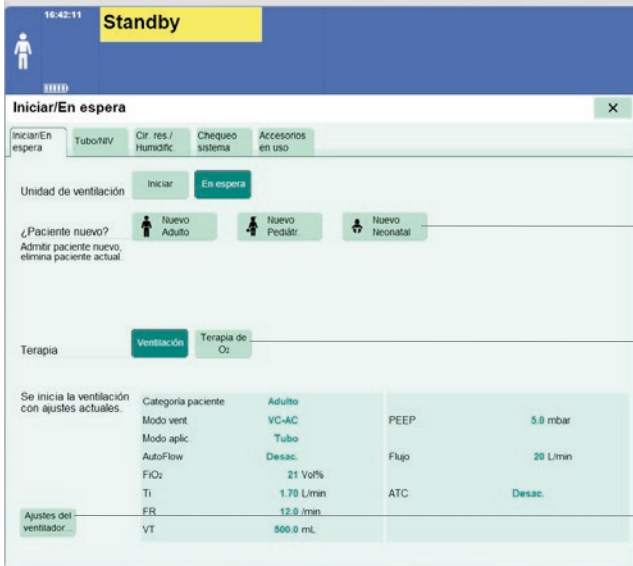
16:42:11

Standby

Iniciar/En espera

×

Iniciar/En espera | Tubo/NIV | Cir. res./ Humidific | Chequeo sistema | Accesorios en uso

Unidad de ventilación

Iniciar

En espera

¿Paciente nuevo?
Admitir paciente nuevo, elimina paciente actual.

Nuevo Adulto

Nuevo Pediátr.

Nuevo Neonatal

Terapia

Ventilación

Terapia de $O_2$

Se inicia la ventilación con ajustes actuales.

| | | | |
|---|---|---|---|
| Categoría paciente | Adulto | | |
| Modo vent. | VC-AC | PEEP | 5.0 mbar |
| Modo aplic. | Tubo | | |
| AutoFlow | Desac. | Flujo | 20 L/min |
| $FiO_2$ | 21 Vol% | | |
| Ti | 1.70 L/min | ATC | Desac. |
| FR | 12.0 /min | | |
| VT | 500.0 mL | | |

Ajustes del ventilador...